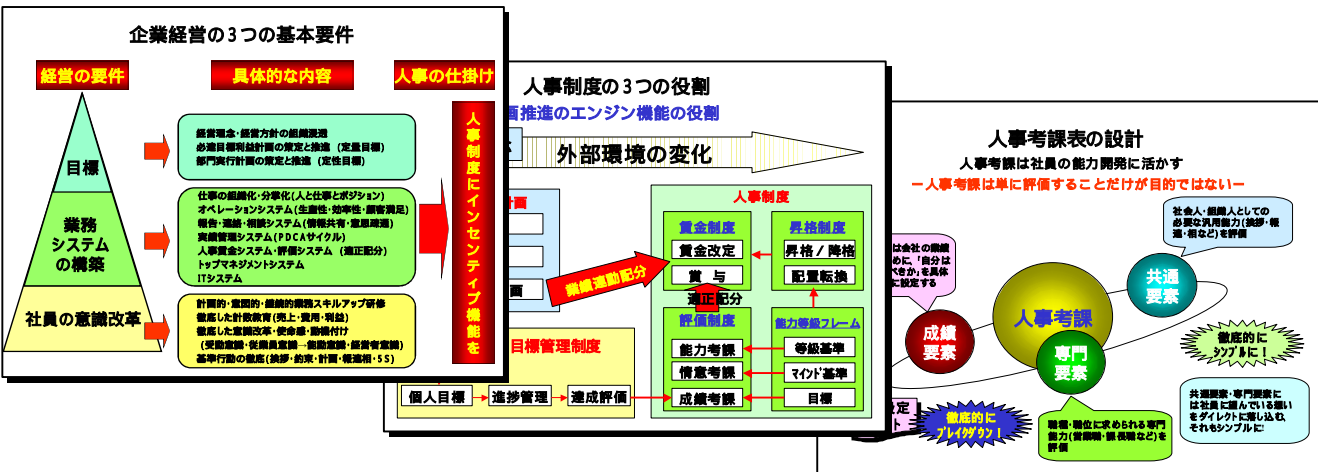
企業経営の3つの基本要件

経営の要件
具体的な内容
人事の仕掛け

目標
業務システムの構築
社員の意識改革

経営理念・経営方針の組織浸透
必達目標利益計画の策定と推進 (定量目標)
部門実行計画の策定と推進 (定性目標)

仕事の組織化・分業化(人と仕事とポジション)
オペレーションシステム(生産性・効率性・顧客満足)
報告・連絡・相談システム(情報共有・意思疎通)
業績管理システム(PDCAサイクル)
人事賃金システム・評価システム (適正配分)
トップマネジメントシステム
ITシステム

計画的・意図的・継続的業務スキルアップ研修
徹底した計数教育(売上・費用・利益)
徹底した意識改革・使命感・動機付け
(受動意識・従業員意識→能動意識・経営者意識)
基本行動の徹底(挨拶・約束・計画・報連相・5S)

人事制度にインセンティブ機能を

人事制度の3つの役割
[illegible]画推進のエンジン機能の役割
外部環境の変化
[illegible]計画
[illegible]画
業績連動配分
人事制度
賃金制度
賃金改定
賞与
昇格制度
昇格/降格
配置転換
適正配分
評価制度
能力考課
情意考課
成績考課
能力等級フレーム
等級基準
マインド基準
目標
目標管理制度
個人目標
進捗管理
達成評価
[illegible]定

人事考課表の設計
人事考課は社員の能力開発に活かす
ー人事考課は単に評価することだけが目的ではないー
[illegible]は会社の業績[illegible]めに、「自分は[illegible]べきか」を具体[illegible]に設定する
社会人・組織人としての必要な汎用能力(挨拶・報連・相など)を評価
共通要素
人事考課
成績要素
専門要素
徹底的にシンプルに!
共通要素・専門要素には社員に望んでいる想いをダイレクトに落し込む、それもシンプルに
職種・職位に求められる専門能力(営業職・技術職など)を評価
徹底的にブレイクダウン!